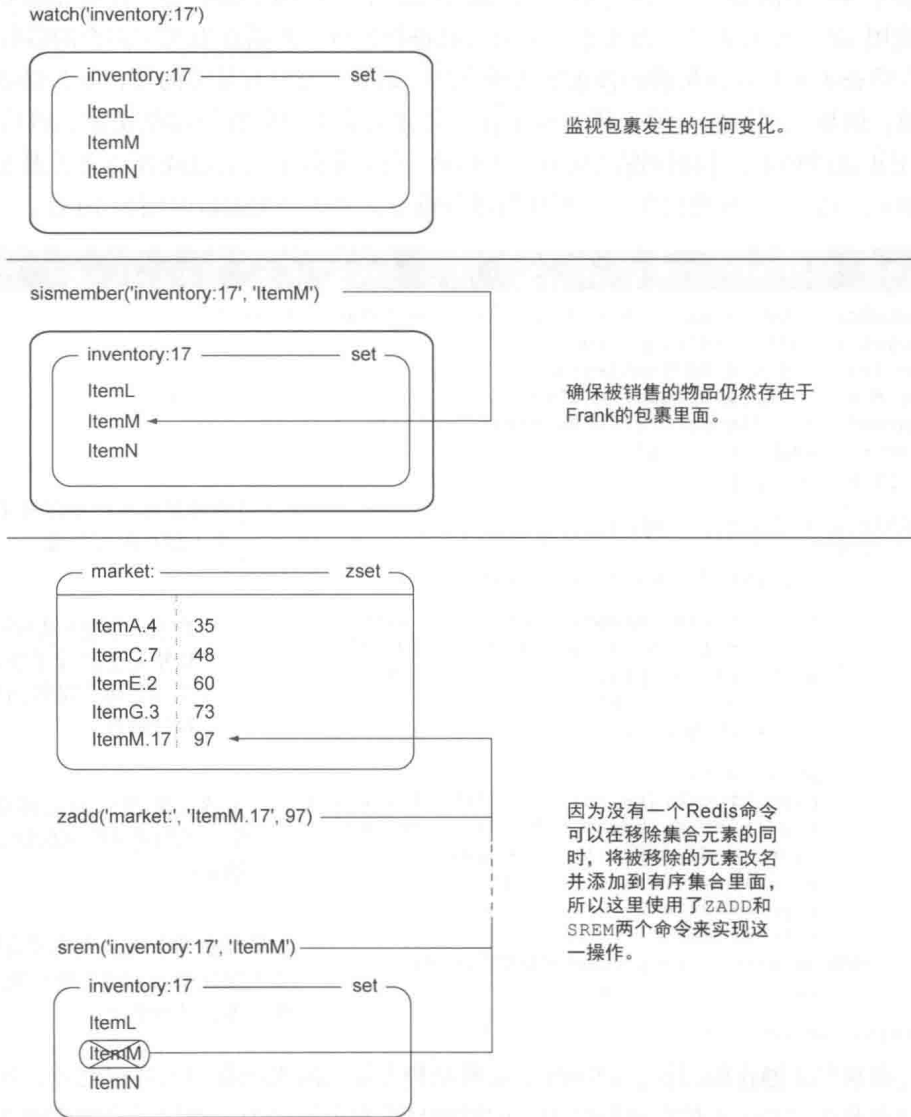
watch('inventory:17')

inventory:17 set

ItemL

ItemM

ItemN

监视包裹发生的任何变化。

sismember('inventory:17', 'ItemM')

inventory:17 set

ItemL

ItemM

ItemN

确保被销售的物品仍然存在于Frank的包裹里面。

market: zset

| | |
|---|---|
| ItemA.4 | 35 |
| ItemC.7 | 48 |
| ItemE.2 | 60 |
| ItemG.3 | 73 |
| ItemM.17 | 97 |

zadd('market:', 'ItemM.17', 97)

因为没有一个Redis命令可以在移除集合元素的同时，将被移除的元素改名并添加到有序集合里面，所以这里使用了ZADD和SREM两个命令来实现这一操作。

srem('inventory:17', 'ItemM')

inventory:17 set

ItemL

ItemM

ItemN